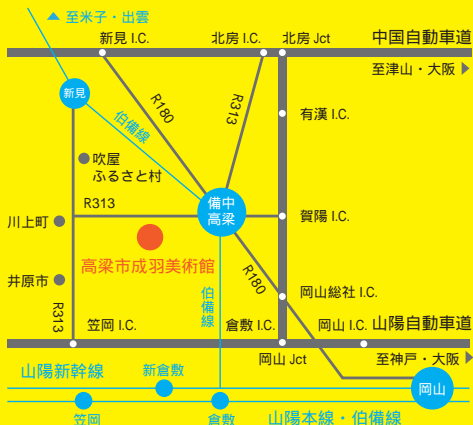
至米子・出雲
新見 I.C.
北房 I.C.
北房 Jct
中国自動車道
至津山・大阪
新見
R180
R313
伯備線
有漢 I.C.
吹屋
ふるさと村
R313
備中
高梁
川上町
賀陽 I.C.
高梁市成羽美術館
井原市
R180
伯備線
岡山総社 I.C.
R313
笠岡 I.C.
倉敷 I.C.
岡山 I.C.
山陽自動車道
岡山 Jct
至神戸・大阪
山陽新幹線
新倉敷
岡山
笠岡
倉敷
山陽本線・伯備線